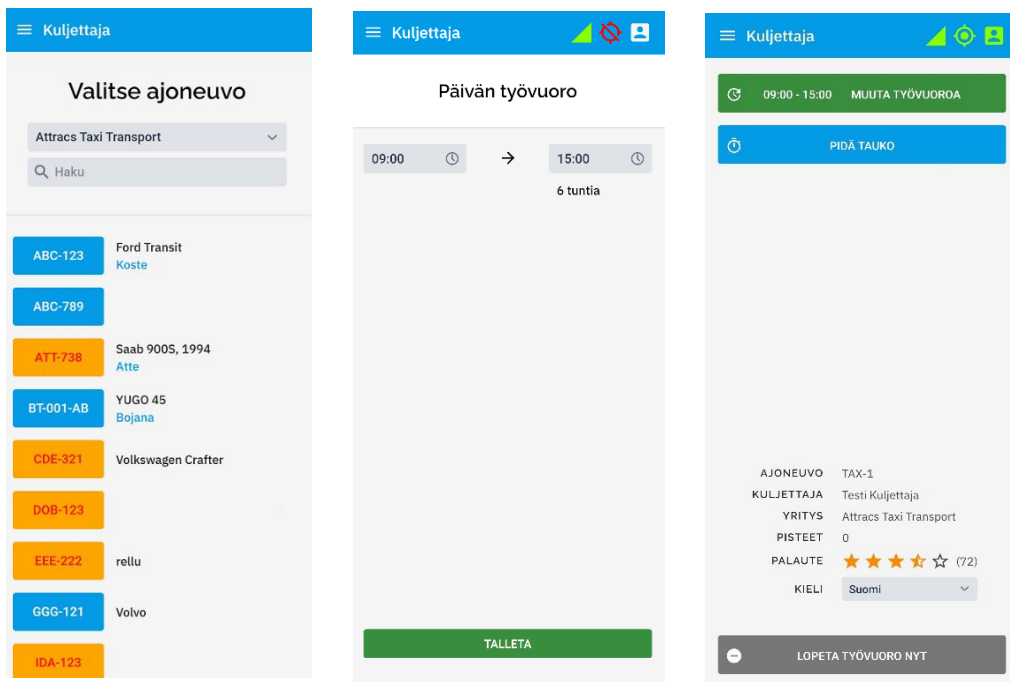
Kuljettaja

Valitse ajoneuvo

Attracs Taxi Transport

Haku

ABC-123 Ford Transit
Koste

ABC-789

ATT-738 Saab 900S, 1994
Atte

BT-001-AB YUGO 45
Bojana

CDE-321 Volkswagen Crafter

DOB-123

EEE-222 rellu

GGG-121 Volvo

IDA-123

Kuljettaja

Päivän työvuoro

09:00 → 15:00
6 tuntia

TALLETA

Kuljettaja

09:00 - 15:00 MUUTA TYÖVUOROA

PIDÄ TAUKO

AJONEUVO TAX-1
KULJETTAJA Testi Kuljettaja
YRITYS Attracs Taxi Transport
PISTEET 0
PALAUTE (72)
KIELI Suomi

LOPETA TYÖVUORO NYT